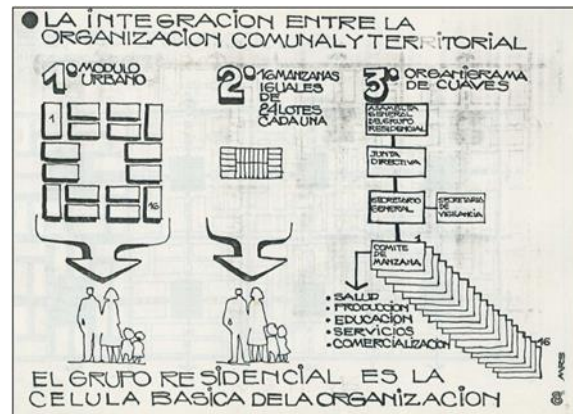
LA INTEGRACION ENTRE LA ORGANIZACION COMUNAL Y TERRITORIAL

1° MODULO URBANO

1

16

2° 16 MANZANAS IGUALES DE 24 LOTES CADA UNA

3° ORGANIGRAMA DE CUAVES

ASAMBLEA GENERAL DE GRUPO RESIDENCIAL

JUNTA DIRECTIVA

SECRETARIO GENERAL

SECRETARIA DE VIGILANCIA

1

COMITE DE MANZANA

16

• SALUD
• PRODUCCION
• EDUCACION
• SERVICIOS
• COMERCIALIZACION

8

EL GRUPO RESIDENCIAL ES LA CELULA BASICA DE LA ORGANIZACION